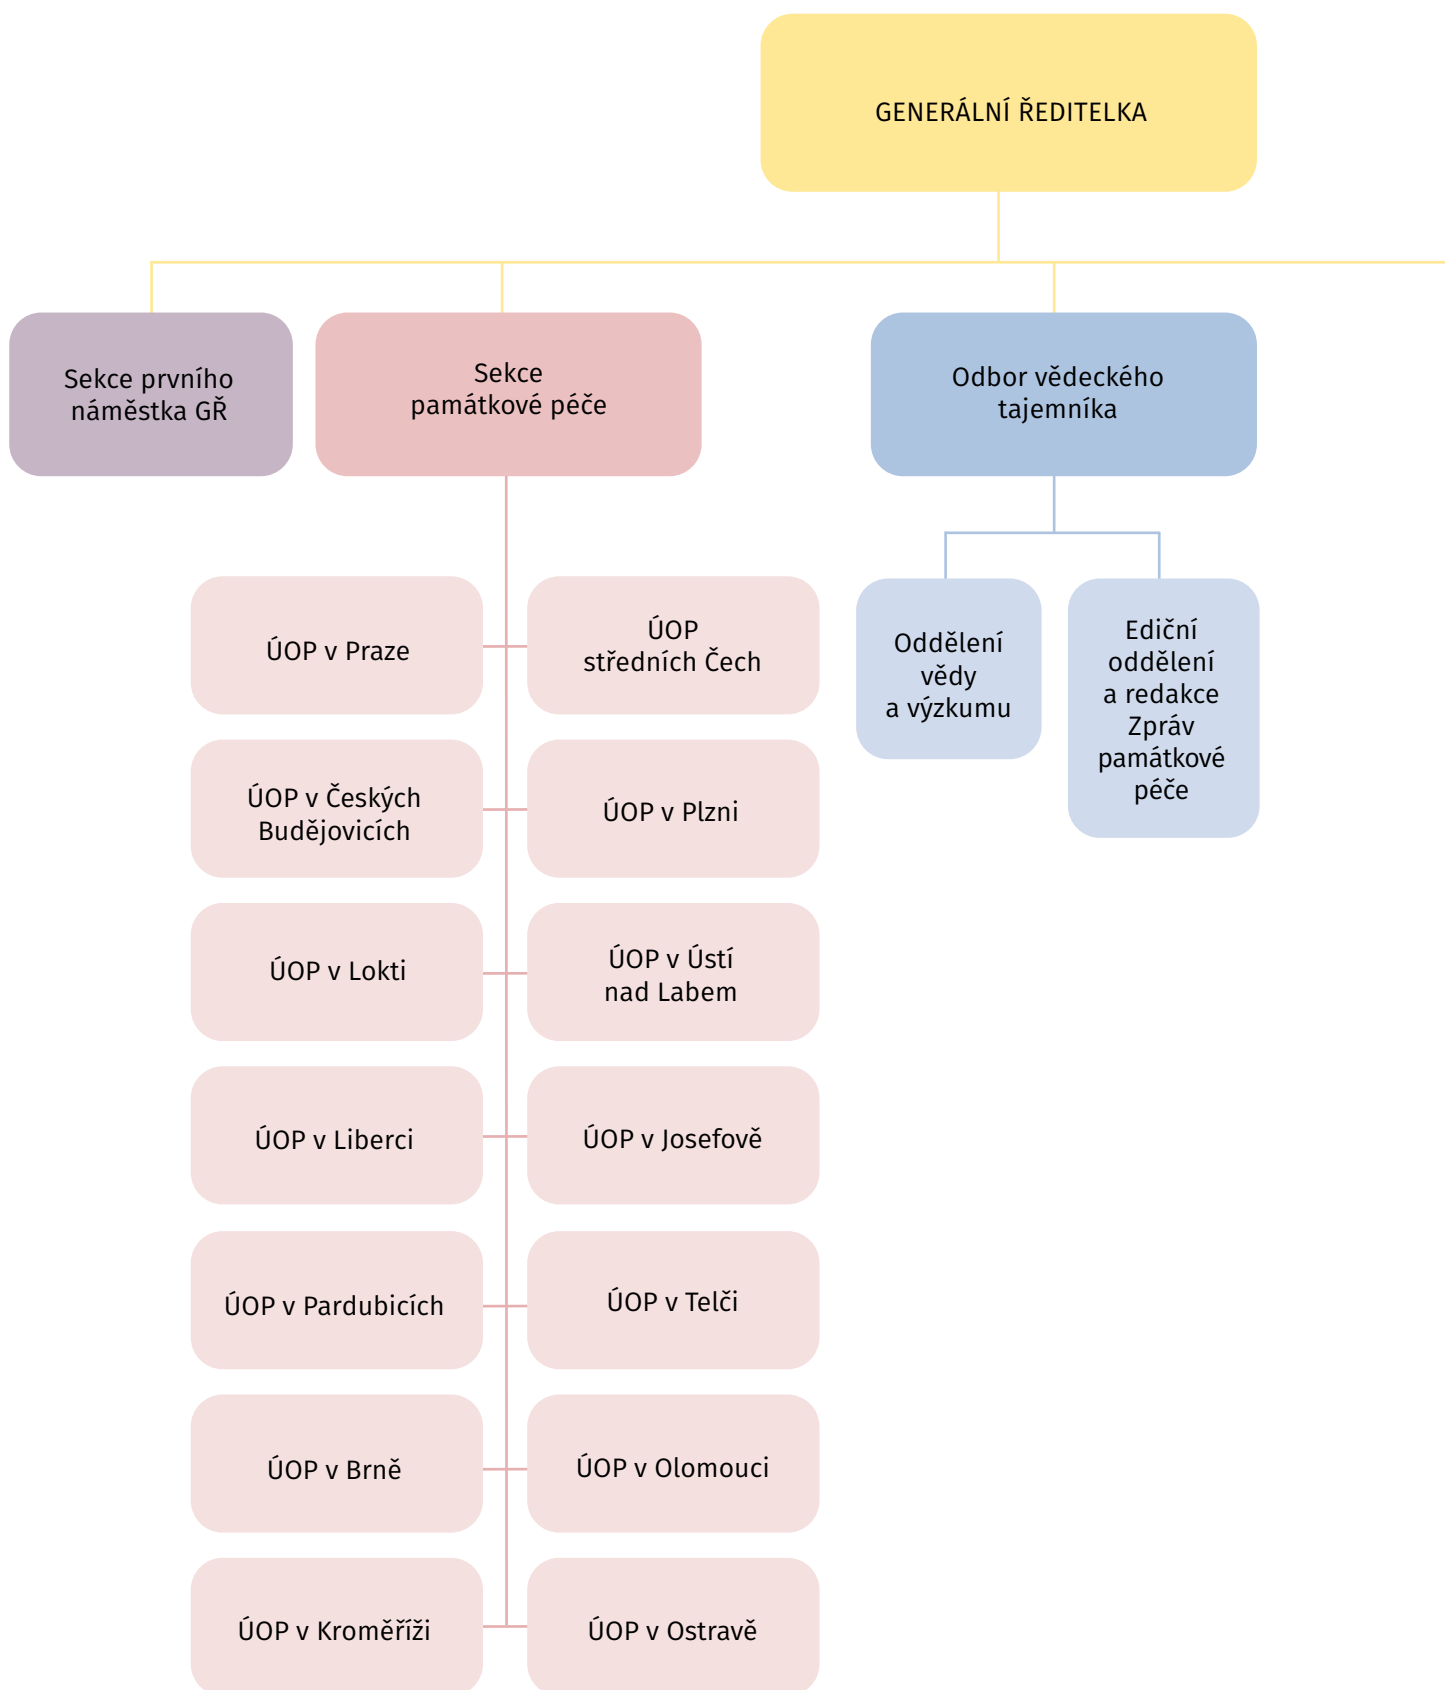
GENERÁLNÍ ŘEDITELKA

Sekce prvního náměstka GŘ

Sekce památkové péče

Odbor vědeckého tajemníka

ÚOP v Praze

ÚOP středních Čech

ÚOP v Českých Budějovicích

ÚOP v Plzni

ÚOP v Lokti

ÚOP v Ústí nad Labem

ÚOP v Liberci

ÚOP v Josefově

ÚOP v Pardubicích

ÚOP v Telči

ÚOP v Brně

ÚOP v Olomouci

ÚOP v Kroměříži

ÚOP v Ostravě

Oddělení vědy a výzkumu

Ediční oddělení a redakce Zpráv památkové péče